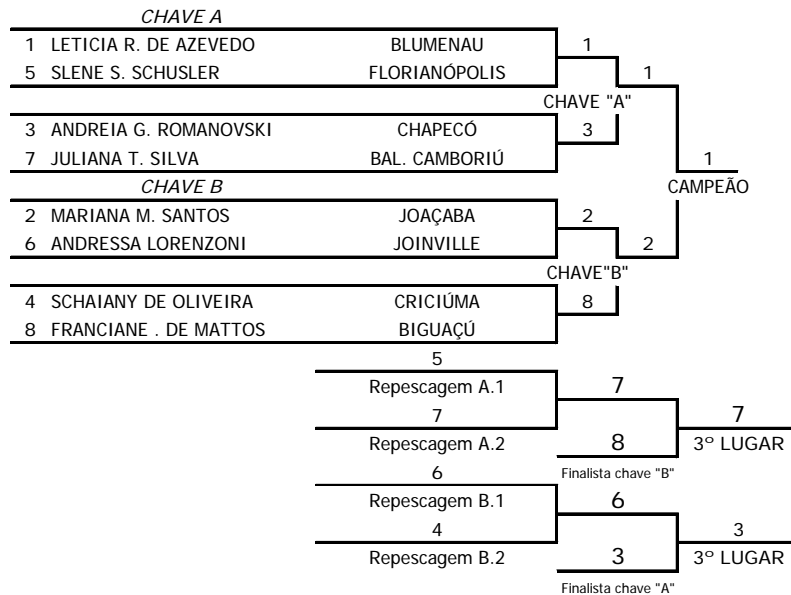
CHAVE A

1 LETICIA R. DE AZEVEDO BLUMENAU
5 SLENE S. SCHUSLER FLORIANÓPOLIS

1

1

CHAVE "A"

3 ANDREIA G. ROMANOVSKI CHAPECÓ
7 JULIANA T. SILVA BAL. CAMBORIÚ

3

1
CAMPEÃO

CHAVE B

2 MARIANA M. SANTOS JOAÇABA
6 ANDRESSA LORENZONI JOINVILLE

2

2

CHAVE"B"

4 SCHAIANY DE OLIVEIRA CRICIÚMA
8 FRANCIANE . DE MATTOS BIGUAÇÚ

8

5
Repescagem A.1
7
Repescagem A.2

7

8

7
3º LUGAR

Finalista chave "B"

6
Repescagem B.1
4
Repescagem B.2

6

3

3
3º LUGAR

Finalista chave "A"